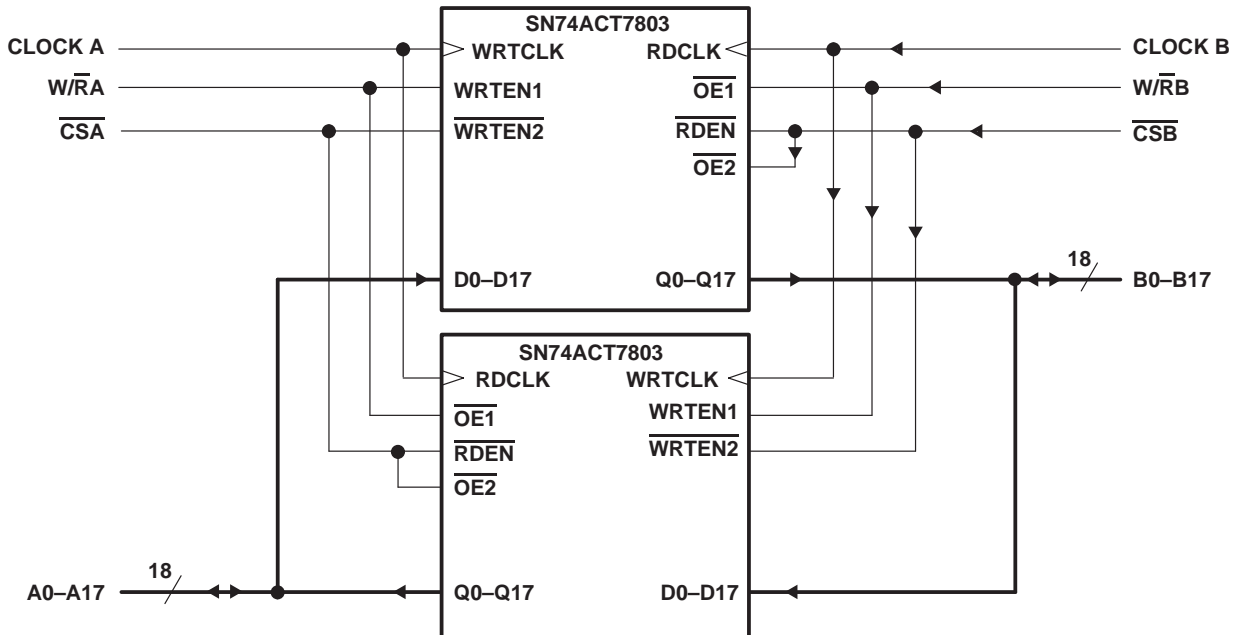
SN74ACT7803

CLOCK A
W/$\overline{R}$A
$\overline{CSA}$

WRTCLK
WRTEN1
$\overline{WRTEN2}$

RDCLK
$\overline{OE1}$
$\overline{RDEN}$
$\overline{OE2}$

CLOCK B
W/$\overline{R}$B
$\overline{CSB}$

D0–D17
Q0–Q17

18
B0–B17

SN74ACT7803

RDCLK
$\overline{OE1}$
$\overline{RDEN}$
$\overline{OE2}$

WRTCLK
WRTEN1
$\overline{WRTEN2}$

18
A0–A17

Q0–Q17
D0–D17